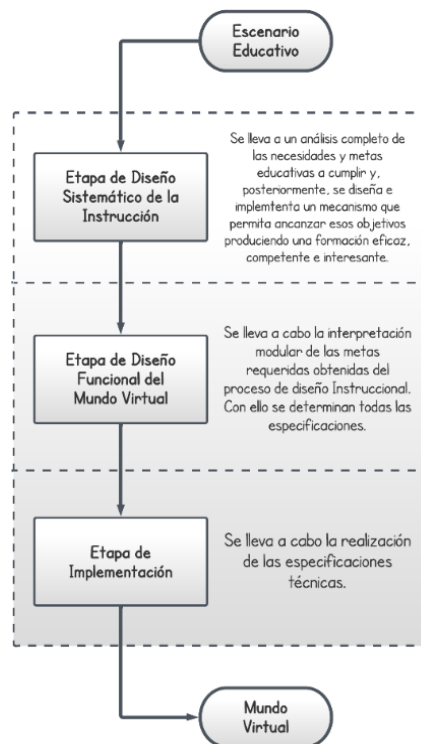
Escenario Educativo

Etapa de Diseño Sistemático de la Instrucción

Se lleva a un análisis completo de las necesidades y metas educativas a cumplir y, posteriormente, se diseña e implementa un mecanismo que permita ancanzar esos objetivos produciendo una formación eficaz, competente e interesante.

Etapa de Diseño Funcional del Mundo Virtual

Se lleva a cabo la interpretación modular de las metas requeridas obtenidas del proceso de diseño Instruccional. Con ello se determinan todas las especificaciones.

Etapa de Implementación

Se lleva a cabo la realización de las especificaciones técnicas.

Mundo Virtual